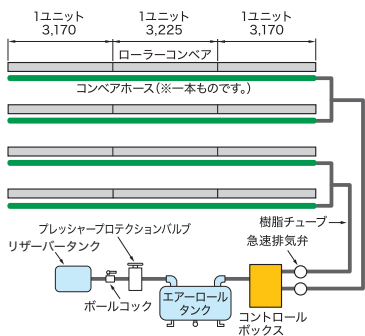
1ユニット
3,170

1ユニット
3,225

1ユニット
3,170

ローラーコンベア

コンベアホース(※一本ものです。)

樹脂チューブ

急速排気弁

プレッシャープロテクションバルブ

リザーバータンク

ボールコック

エアーロール
タンク

コントロール
ボックス